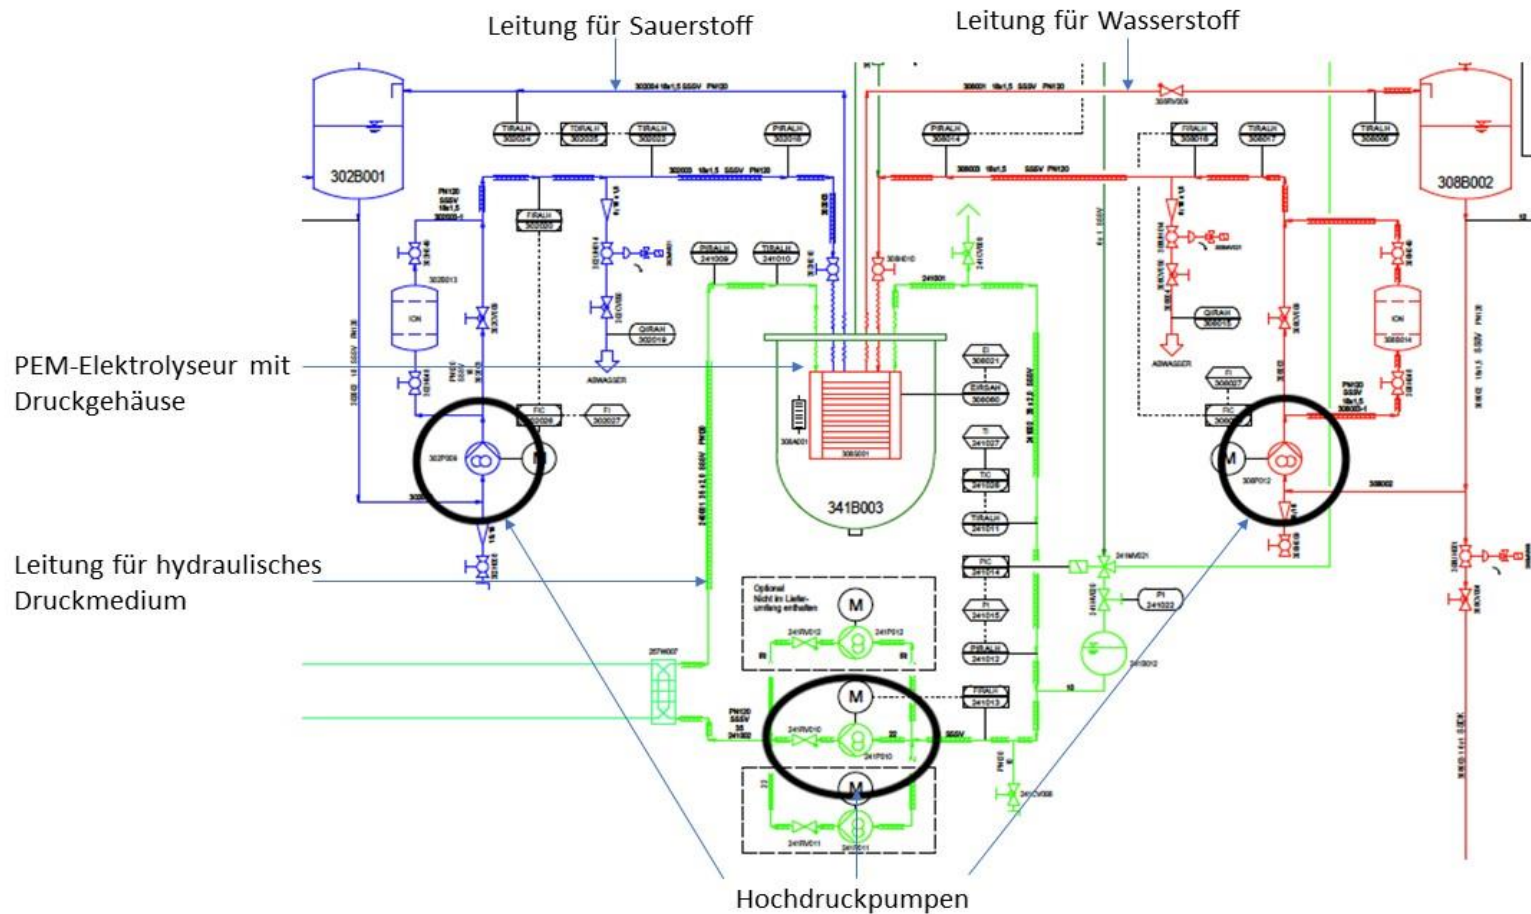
Leitung für Sauerstoff

Leitung für Wasserstoff

302B001

308B002

341B003

PEM-Elektrolyseur mit Druckgehäuse

Leitung für hydraulisches Druckmedium

Hochdruckpumpen

M

M

M

M

M

TIRALH

TDIRALH

TIRALH

PIRALH

PIRALH

TIRALH

TIRALH

PIRALH

TIRALH

FIRALH

PIRALH

TIRALH

QIRAH

QIRAH

FIC

FI

FIC

FI

TI

TIC

TIRALH

PIC

PI

PIRALH

FIRALH

PI

ION

ION

ABWASSER

ABWASSER

Optional Nicht im Lieferumfang enthalten